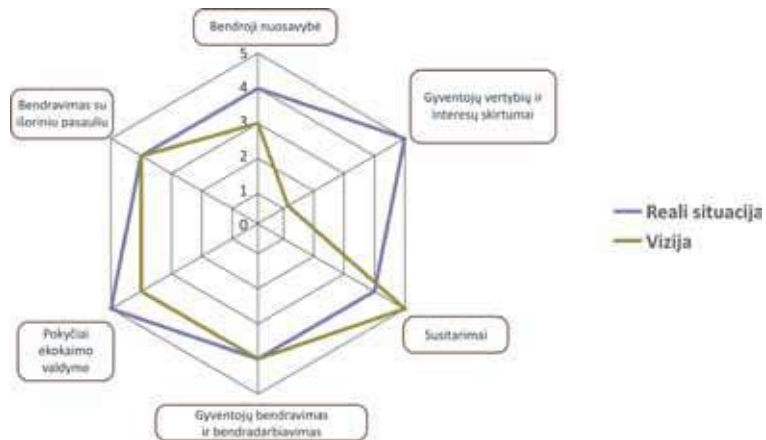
Bendroji nuosavybė

5

4

3

2

1

0

Gyventojų vertybių ir interesų skirtumai

Susitarimai

Gyventojų bendravimas ir bendradarbiavimas

Pokyčiai ekokaimo valdyme

Bendravimas su išoriniu pasauliu

Reali situacija

Vizija